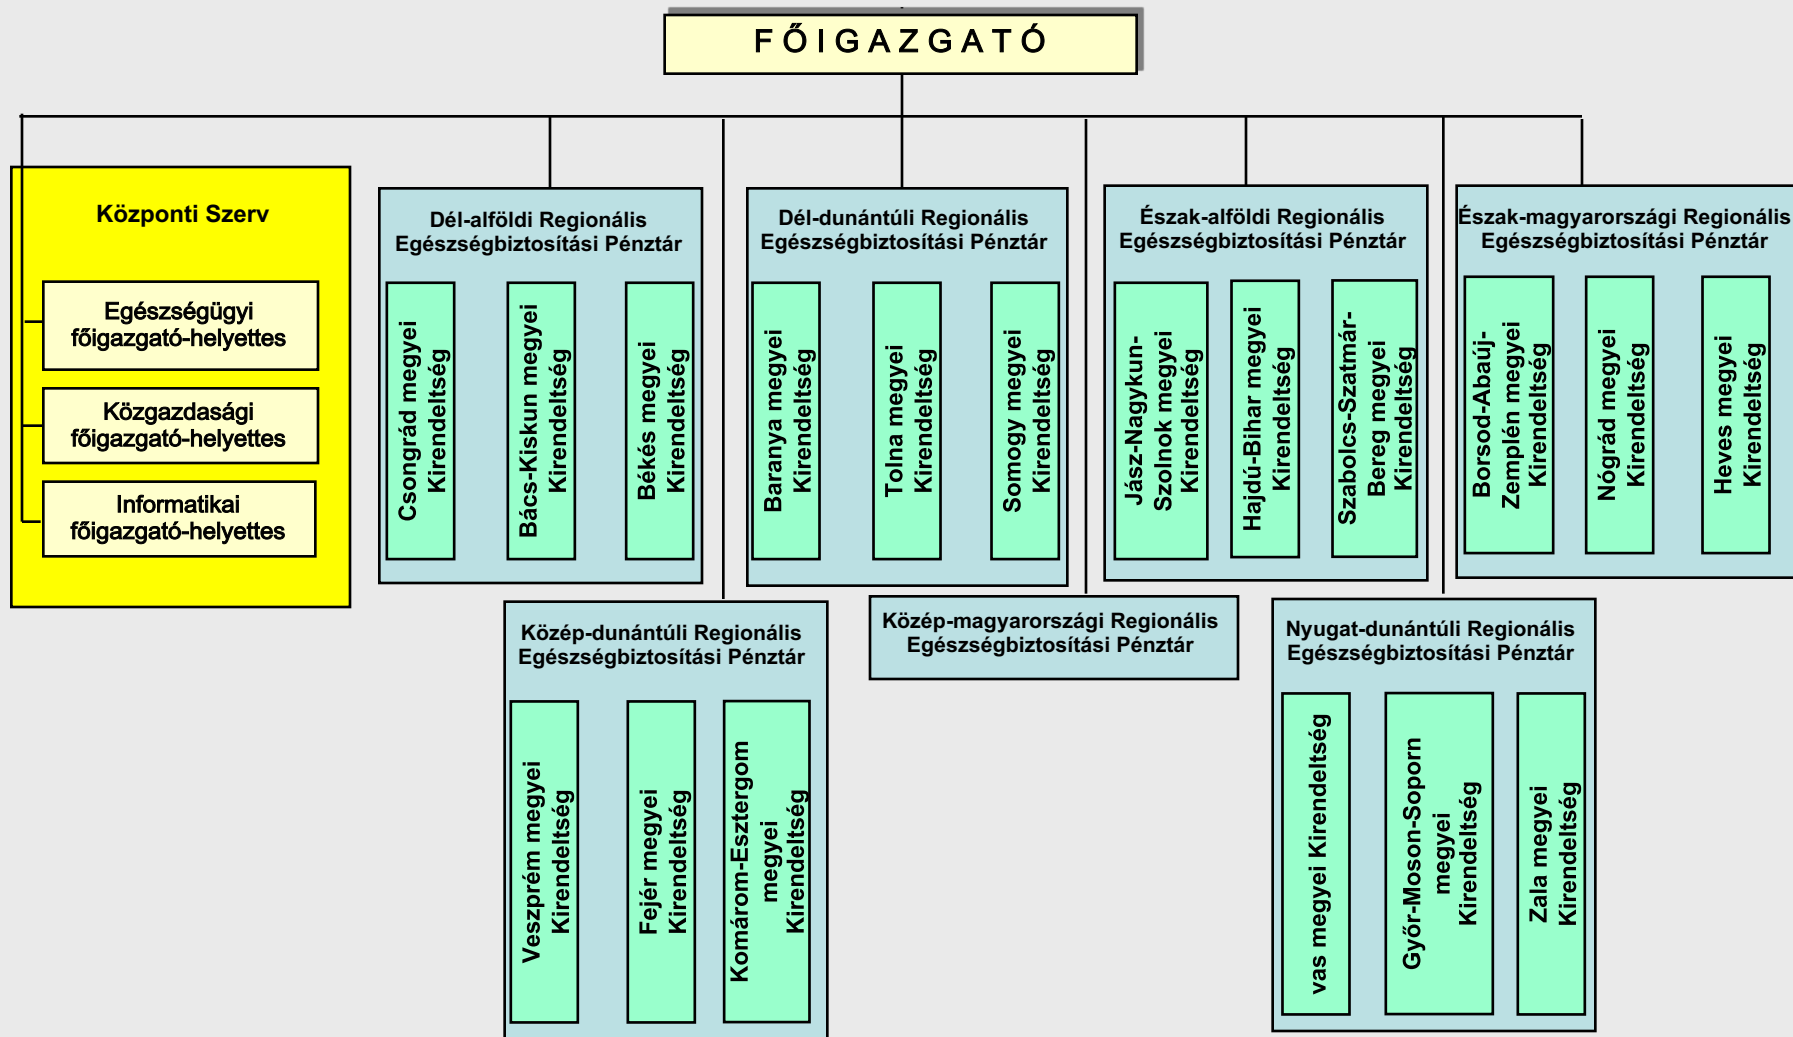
F Ő I G A Z G A T Ó

Központi Szerv

Egészségügyi főigazgató-helyettes

Közgazdasági főigazgató-helyettes

Informatikai főigazgató-helyettes

Dél-alföldi Regionális Egészségbiztosítási Pénztár

Csongrád megyei Kirendeltség

Bács-Kiskun megyei Kirendeltség

Békés megyei Kirendeltség

Dél-dunántúli Regionális Egészségbiztosítási Pénztár

Baranya megyei Kirendeltség

Tolna megyei Kirendeltség

Somogy megyei Kirendeltség

Észak-alföldi Regionális Egészségbiztosítási Pénztár

Jász-Nagykun-Szolnok megyei Kirendeltség

Hajdú-Bihar megyei Kirendeltség

Szabolcs-Szatmár-Bereg megyei Kirendeltség

Észak-magyarországi Regionális Egészségbiztosítási Pénztár

Borsod-Abaúj-Zemplén megyei Kirendeltség

Nógrád megyei Kirendeltség

Heves megyei Kirendeltség

Közép-dunántúli Regionális Egészségbiztosítási Pénztár

Veszprém megyei Kirendeltség

Fejér megyei Kirendeltség

Komárom-Esztergom megyei Kirendeltség

Közép-magyarországi Regionális Egészségbiztosítási Pénztár

Nyugat-dunántúli Regionális Egészségbiztosítási Pénztár

vas megyei Kirendeltség

Győr-Moson-Soporn megyei Kirendeltség

Zala megyei Kirendeltség